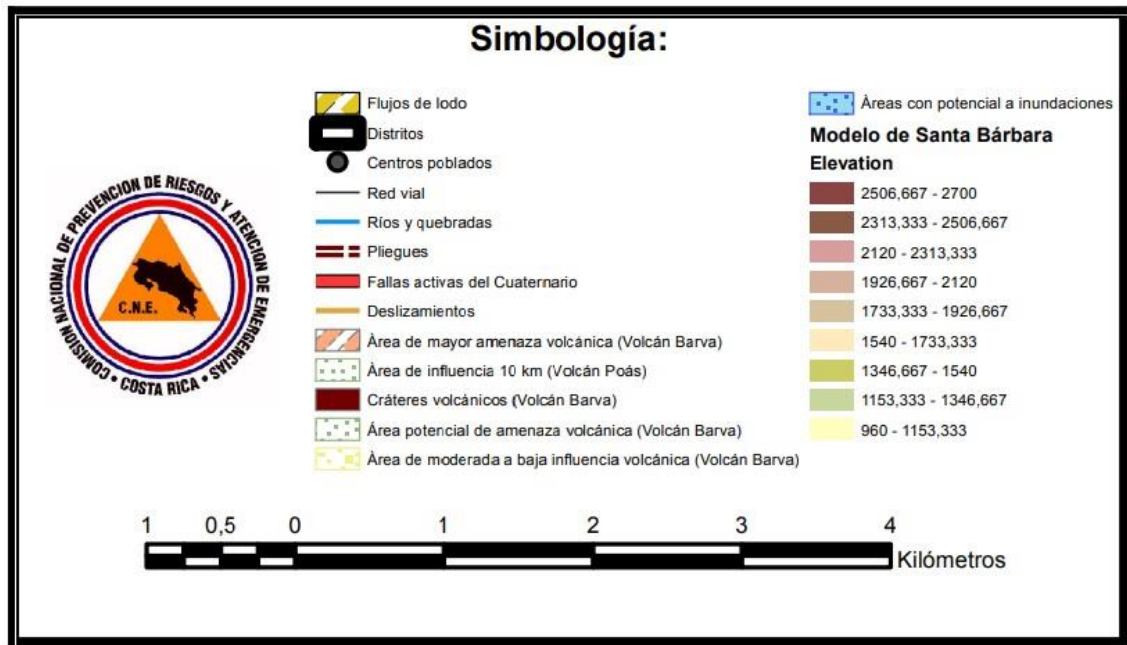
Simbología:

COMISION NACIONAL DE PREVENCION DE RIESGOS Y ATENCION DE EMERGENCIAS • COSTA RICA •

C.N.E.

Flujos de lodo
Distritos
Centros poblados
Red vial
Ríos y quebradas
Pliegues
Fallas activas del Cuaternario
Deslizamientos
Àrea de mayor amenaza volcánica (Volcán Barva)
Àrea de influencia 10 km (Volcán Poás)
Cráteres volcánicos (Volcán Barva)
Àrea potencial de amenaza volcánica (Volcán Barva)
Àrea de moderada a baja influencia volcánica (Volcán Barva)

Àreas con potencial a inundaciones
Modelo de Santa Bárbara
Elevation
2506,667 - 2700
2313,333 - 2506,667
2120 - 2313,333
1926,667 - 2120
1733,333 - 1926,667
1540 - 1733,333
1346,667 - 1540
1153,333 - 1346,667
960 - 1153,333

1 0,5 0 1 2 3 4
Kilómetros